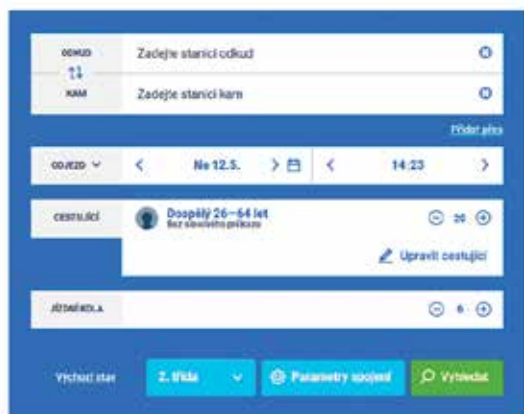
ODKUD
KAM
Zadejte stanici odkud
Zadejte stanici kam
Přidat přes
ODJEZD
<
Ne 12.5.
>
<
14:23
>
CESTUJÍCÍ
Dospělý 26—64 let
Bez slevového průkazu
20
Upravit cestující
JÍZDNÍ KOLA
6
Výchozí stav
2. třída
Parametry spojení
Vyhledat